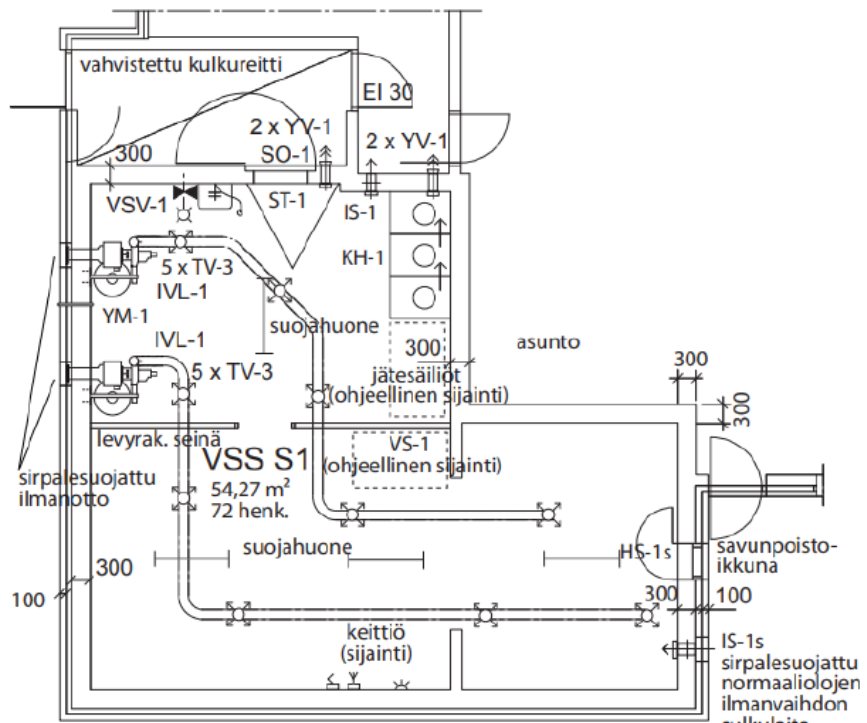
vahvistettu kulkureitti

EI 30

2 x YV-1
SO-1

2 x YV-1

300

VSV-1

ST-1

IS-1

KH-1

5 x TV-3
IVL-1

YM-1

suojahuone

IVL-1

5 x TV-3

300
jätesäiliöt
(ohjeellinen sijainti)

asunto

300

300

levyrak. seinä

VSS S1
54,27 m$^2$
72 henk.

VS-1
(ohjeellinen sijainti)

sirpalesuojattu
ilmanotto

suojahuone

HS-1s

savunpoisto-
ikkuna

100

300

300

100

keittiö
(sijainti)

IS-1s
sirpalesuojattu
normaaliolojen
ilmanvaihdon
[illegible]